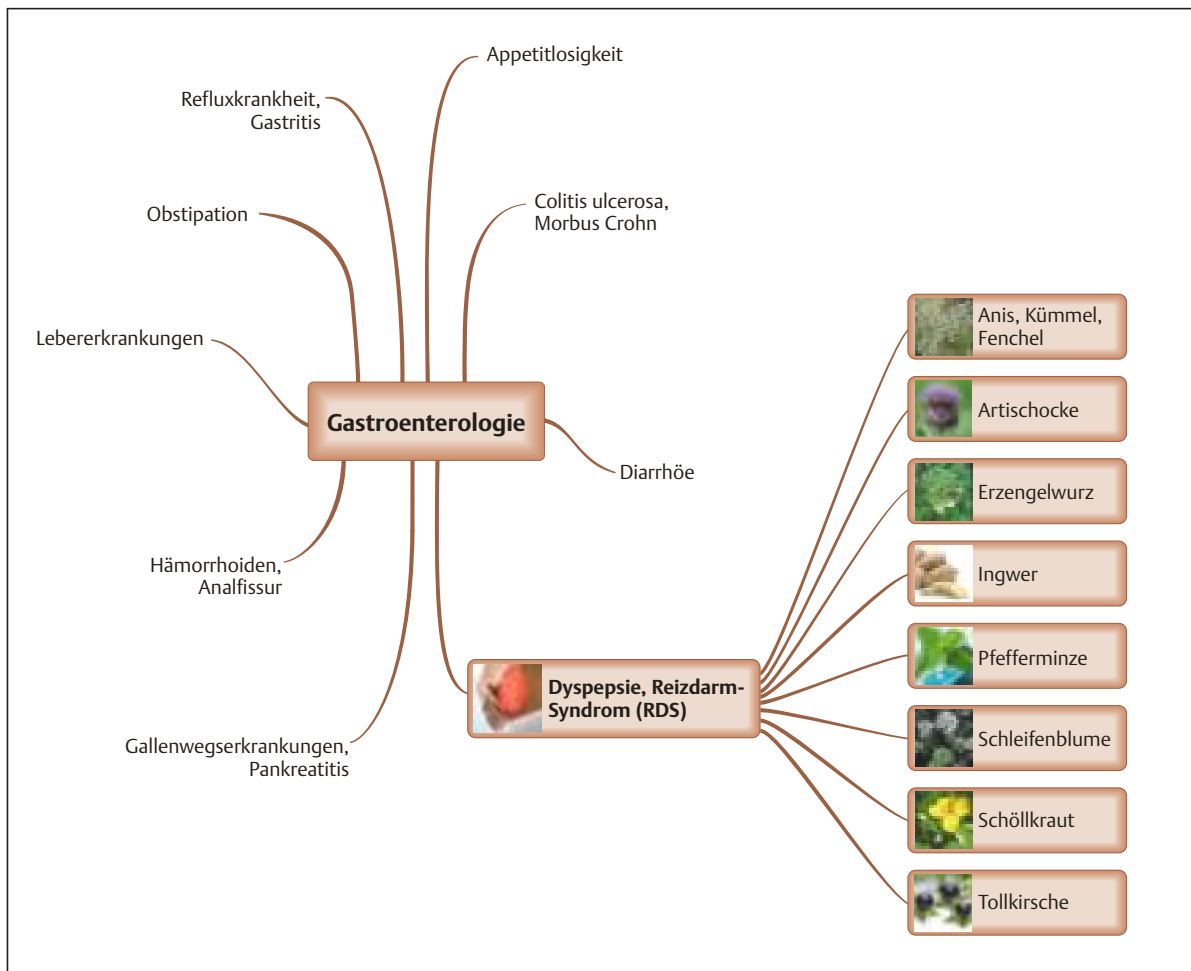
Appetitlosigkeit

Refluxkrankheit, Gastritis

Colitis ulcerosa, Morbus Crohn

Obstipation

Lebererkrankungen

Gastroenterologie

Diarrhöe

Hämorrhoiden, Analfissur

Gallenwegserkrankungen, Pankreatitis

Dyspepsie, Reizdarm-Syndrom (RDS)

Anis, Kümmel, Fenchel

Artischocke

Erzengelwurz

Ingwer

Pfefferminze

Schleifenblume

Schöllkraut

Tollkirsche